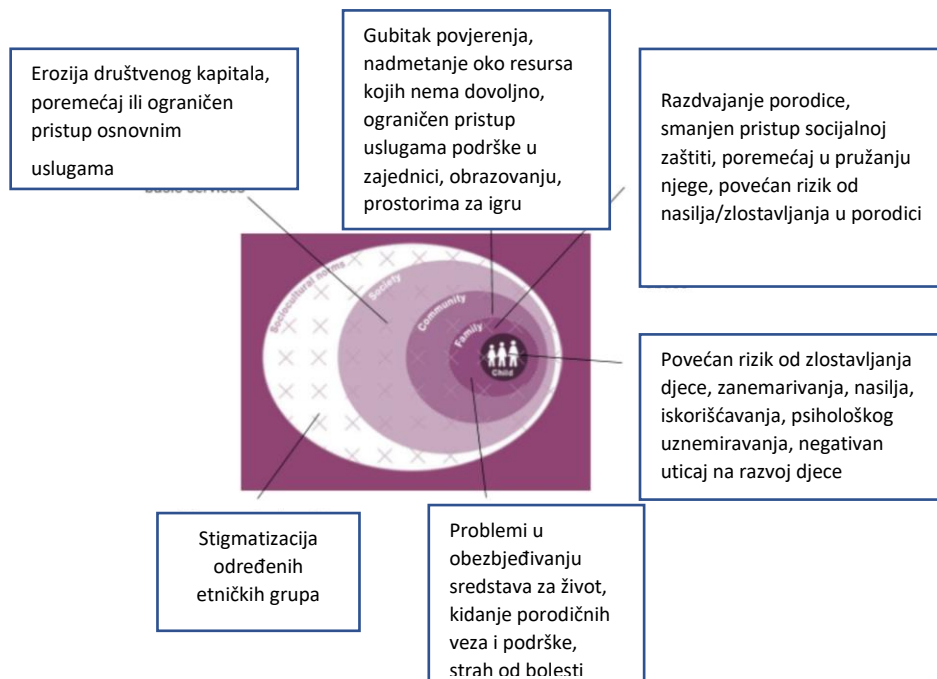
Erozija društvenog kapitala, poremećaj ili ograničen pristup osnovnim uslugama

Gubitak povjerenja, nadmetanje oko resursa kojih nema dovoljno, ograničen pristup uslugama podrške u zajednici, obrazovanju, prostorima za igru

Razdvajanje porodice, smanjen pristup socijalnoj zaštiti, poremećaj u pružanju njege, povećan rizik od nasilja/zlostavljanja u porodici

Sociocultural norms

Society

Community

Family

Child

Povećan rizik od zlostavljanja djece, zanemarivanja, nasilja, iskorišćavanja, psihološkog uznemiravanja, negativan uticaj na razvoj djece

Stigmatizacija određenih etničkih grupa

Problemi u obezbjeđivanju sredstava za život, kidanje porodičnih veza i podrške, strah od bolesti